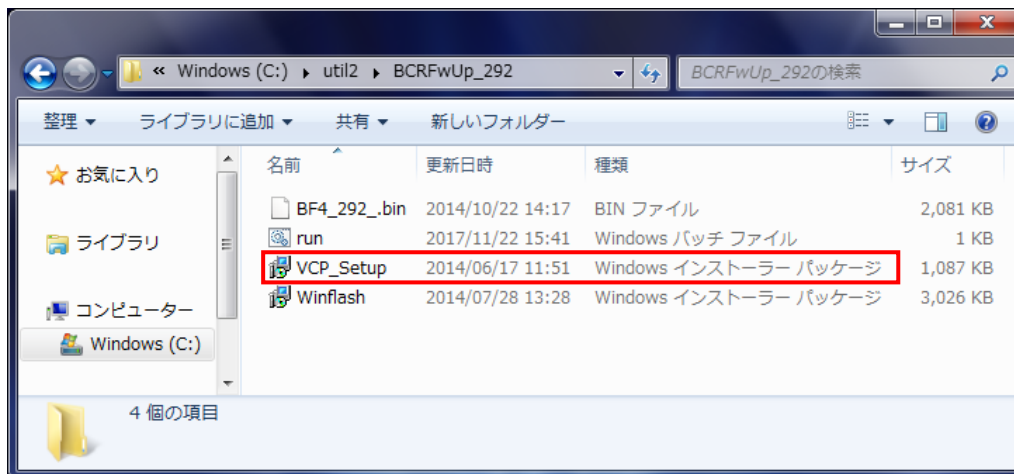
« Windows (C:) ▸ util2 ▸ BCRFwUp_292

BCRFwUp_292の検索

整理 ▾ ライブラリに追加 ▾ 共有 ▾ 新しいフォルダー

お気に入り

ライブラリ

コンピューター

Windows (C:)

| 名前 | 更新日時 | 種類 | サイズ |
|---|---|---|---|
| BF4_292_.bin | 2014/10/22 14:17 | BIN ファイル | 2,081 KB |
| run | 2017/11/22 15:41 | Windows バッチ ファイル | 1 KB |
| VCP_Setup | 2014/06/17 11:51 | Windows インストーラー パッケージ | 1,087 KB |
| Winflash | 2014/07/28 13:28 | Windows インストーラー パッケージ | 3,026 KB |

4 個の項目